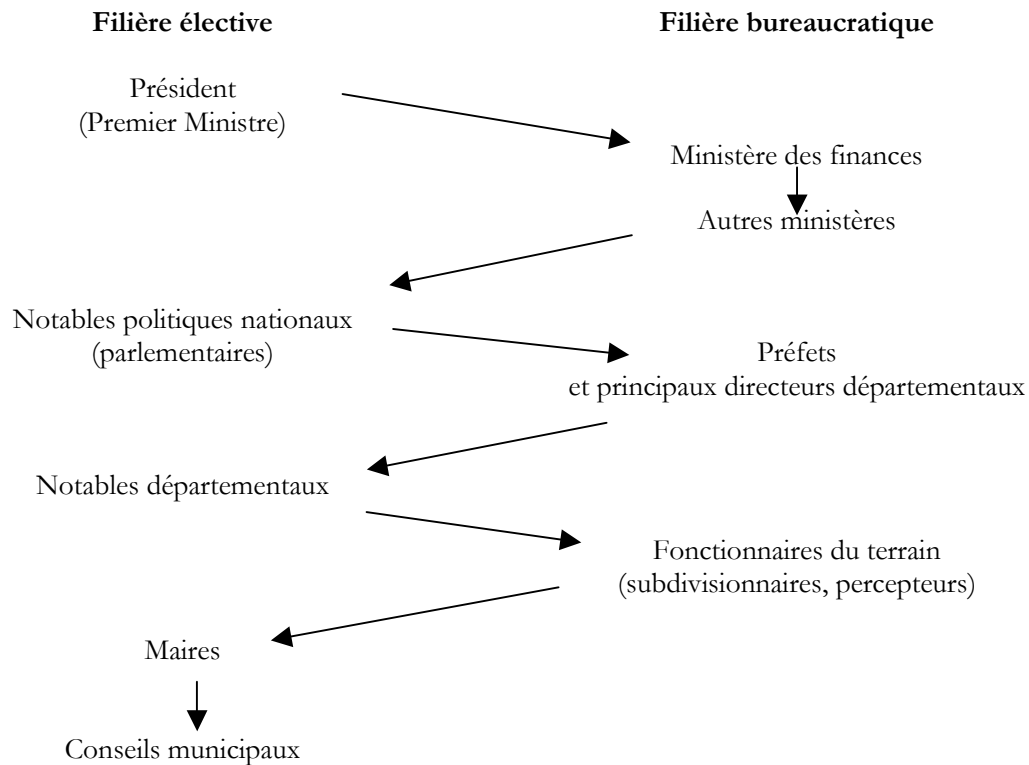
Filière élective

Filière bureaucratique

Président
(Premier Ministre)

Ministère des finances

Autres ministères

Notables politiques nationaux
(parlementaires)

Préfets
et principaux directeurs départementaux

Notables départementaux

Fonctionnaires du terrain
(subdivisionnaires, percepteurs)

Maires

Conseils municipaux